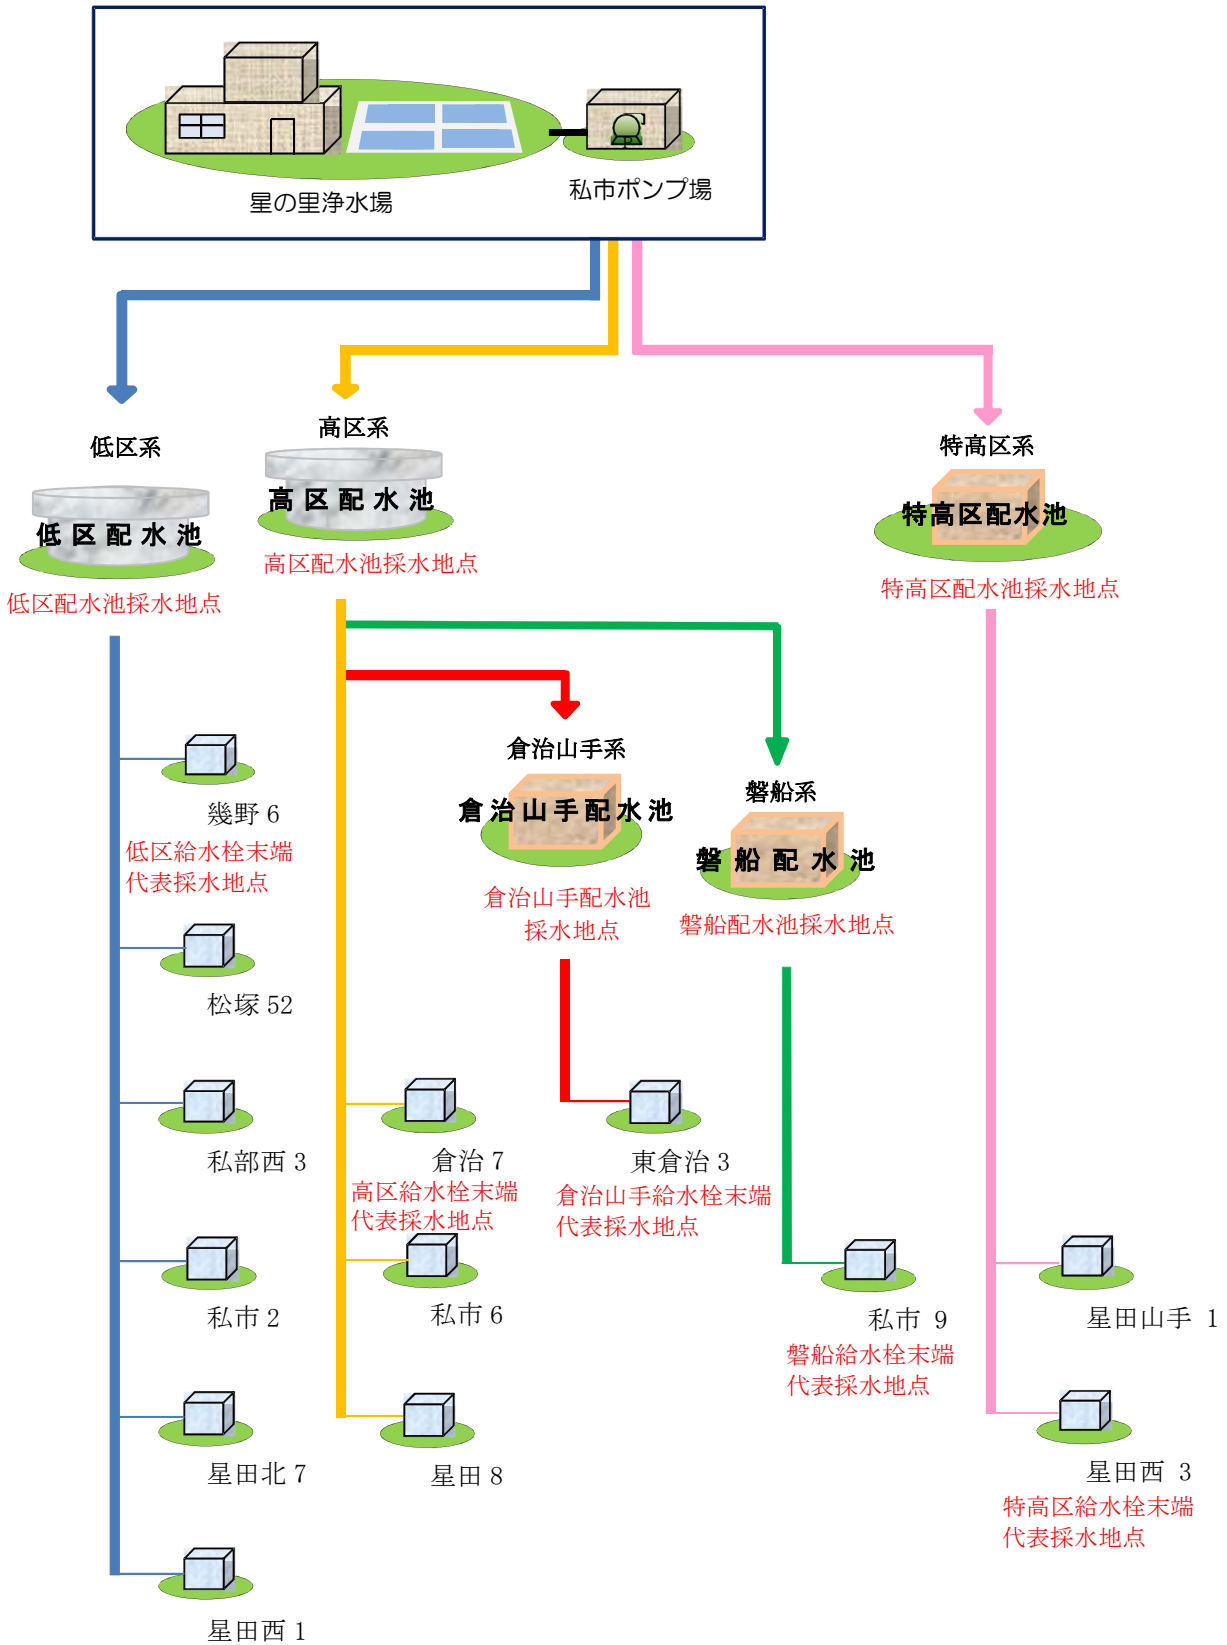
星の里浄水場

私市ポンプ場

低区系

低区配水池

低区配水池採水地点

高区系

高区配水池

高区配水池採水地点

特高区系

特高区配水池

特高区配水池採水地点

倉治山手系

倉治山手配水池

倉治山手配水池採水地点

磐船系

磐船配水池

磐船配水池採水地点

幾野 6

低区給水栓末端代表採水地点

松塚 52

私部西 3

私市 2

星田北 7

星田西 1

倉治 7

高区給水栓末端代表採水地点

私市 6

星田 8

東倉治 3

倉治山手給水栓末端代表採水地点

私市 9

磐船給水栓末端代表採水地点

星田山手 1

星田西 3

特高区給水栓末端代表採水地点